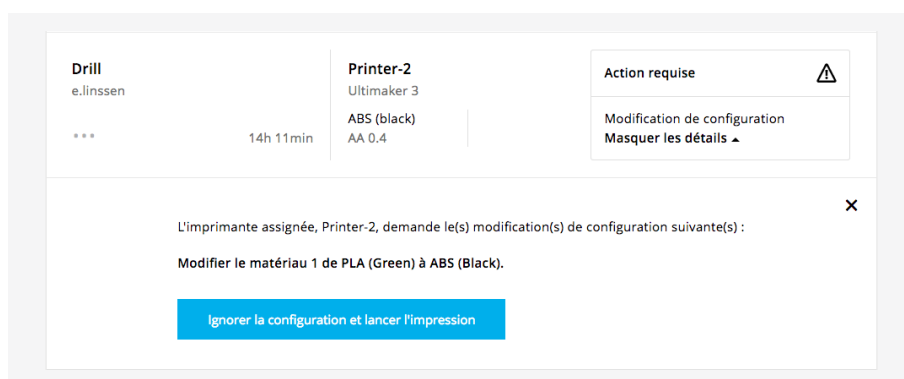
Drill
e.linssen

•••

14h 11min

Printer-2
Ultimaker 3

ABS (black)
AA 0.4

Action requise

Modification de configuration
Masquer les détails ▲

✕

L'imprimante assignée, Printer-2, demande le(s) modification(s) de configuration suivante(s) :

Modifier le matériau 1 de PLA (Green) à ABS (Black).

Ignorer la configuration et lancer l'impression